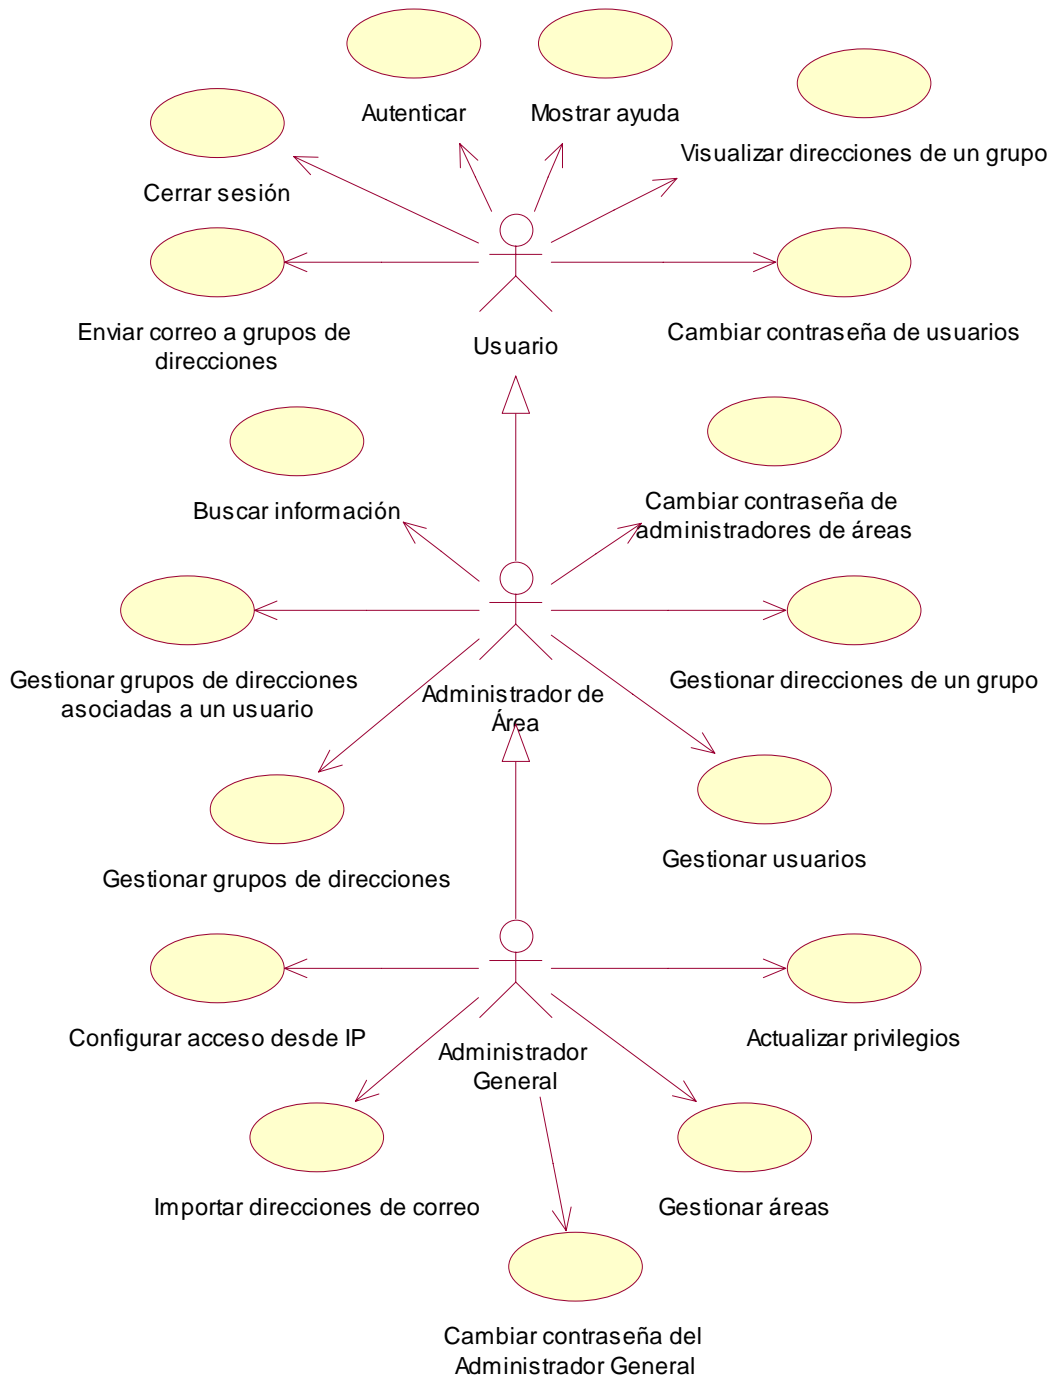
Autenticar

Mostrar ayuda

Cerrar sesión

Visualizar direcciones de un grupo

Enviar correo a grupos de direcciones

Usuario

Cambiar contraseña de usuarios

Buscar información

Cambiar contraseña de administradores de áreas

Gestionar grupos de direcciones asociadas a un usuario

Administrador de Área

Gestionar direcciones de un grupo

Gestionar grupos de direcciones

Gestionar usuarios

Configurar acceso desde IP

Administrador General

Actualizar privilegios

Importar direcciones de correo

Gestionar áreas

Cambiar contraseña del Administrador General